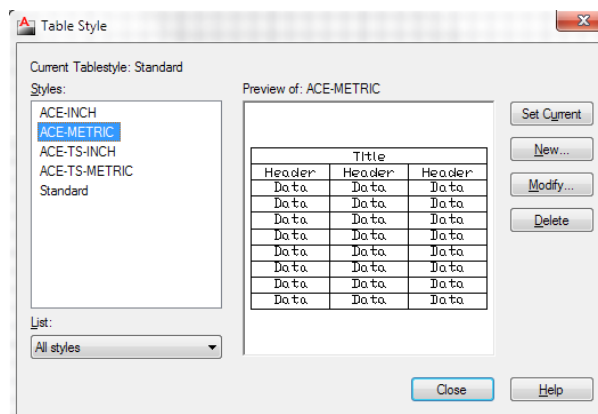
Table Style

Current Tablestyle: Standard

Styles:

ACE-INCH
ACE-METRIC
ACE-TS-INCH
ACE-TS-METRIC
Standard

Preview of: ACE-METRIC

| Title | | |
|---|---|---|
| Header | Header | Header |
| Data | Data | Data |
| Data | Data | Data |
| Data | Data | Data |
| Data | Data | Data |
| Data | Data | Data |
| Data | Data | Data |
| Data | Data | Data |
| Data | Data | Data |

Set Current
New...
Modify...
Delete

List:
All styles

Close
Help